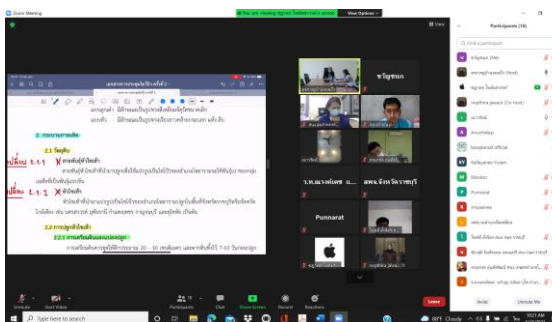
Zoom Meeting

You are viewing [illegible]'s screen   View Options

View

Participants (16)

Find a participant

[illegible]

2. กรอบระยะการผลิต

2.1 วัตถุดิบ

เปลี่ยน 2.1.1 สายพันธุ์ข้าวไรซ์เบอรี่

เปลี่ยน 2.1.2 ข้าวไรซ์เบอรี่

2.2 การปลูกข้าวไรซ์เบอรี่

ขวัญชนก

Punnarat

Punnarat

ร.พ.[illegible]

สพพ.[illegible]

Unmute   Start Video   Participants 16   Chat   Share Screen   Record   Reactions   Leave

Invite   Unmute Me

Type here to search

30°C Cloudy   10:21 AM